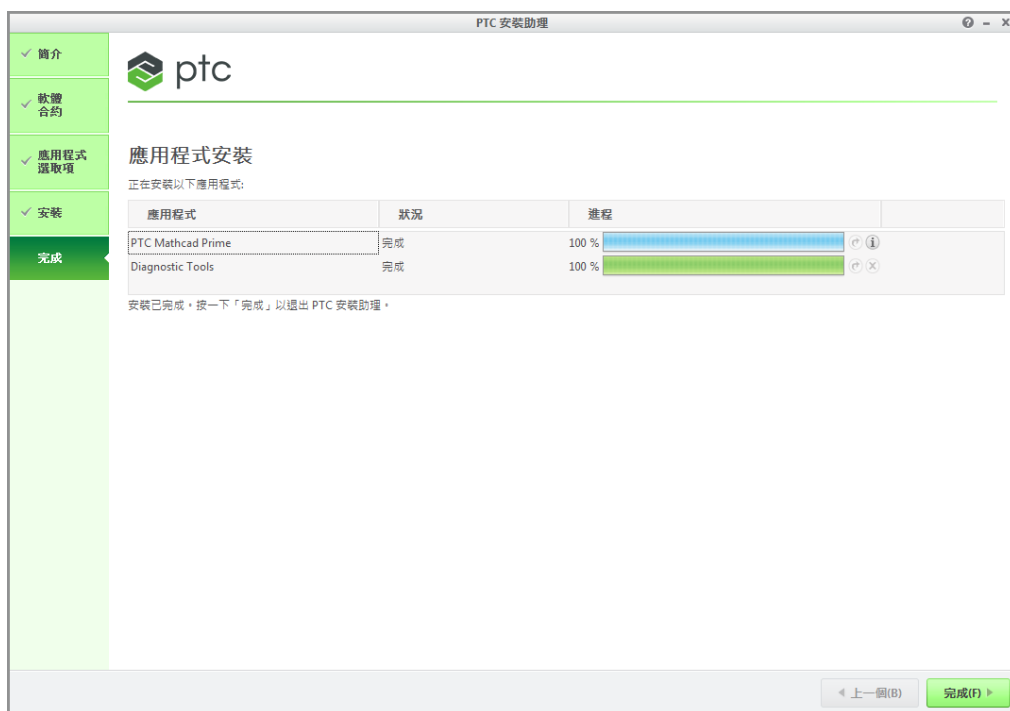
PTC 安裝助理

簡介

軟體合約

應用程式選取項

安裝

完成

ptc

應用程式安裝

正在安裝以下應用程式:

| 應用程式 | 狀況 | 進程 |
|---|---|---|
| PTC Mathcad Prime | 完成 | 100 % |
| Diagnostic Tools | 完成 | 100 % |

安裝已完成。按一下「完成」以退出 PTC 安裝助理。

上一個(B)

完成(F)